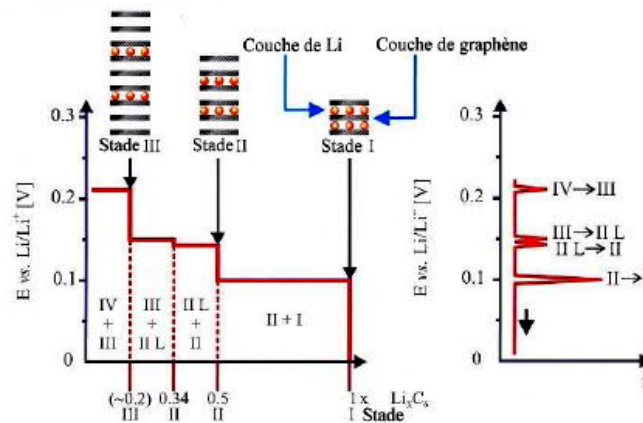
Couche de Li
Couche de graphène

Stade III
Stade II
Stade I

0.3
0.2
0.1
0

E vs. Li/Li$^+$ [V]

IV + III
III + II L
II L + II
II + I

(~0.2) III
0.34 II
0.5 II
1 I
x
Li$_x$C$_6$
Stade

0.3
0.2
0.1
0

E vs. Li/Li$^+$ [V]

IV→III
III→II L
II L→II
II→